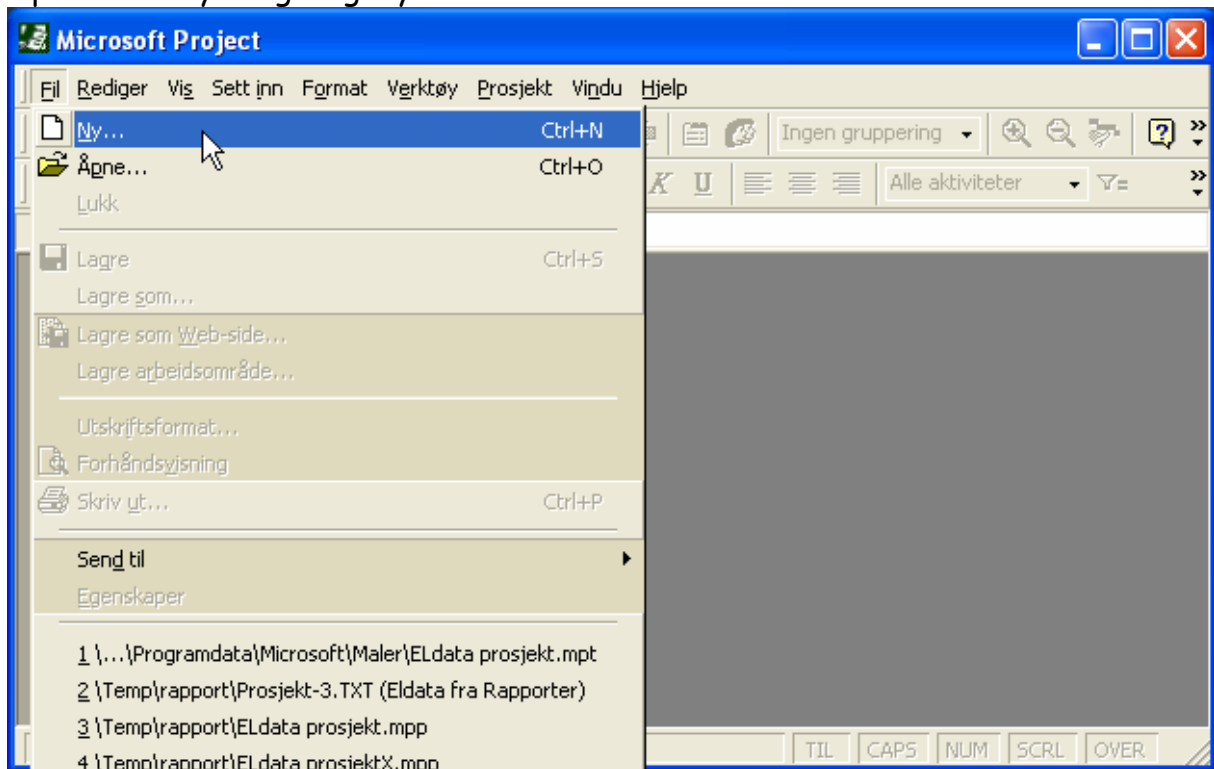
Microsoft Project

Fil Rediger Vis Sett inn Format Verktøy Prosjekt Vindu Hjelp

Ny... Ctrl+N
Åpne... Ctrl+O
Lukk
Lagre Ctrl+S
Lagre som...
Lagre som Web-side...
Lagre arbeidsområde...
Utskriftsformat...
Forhåndsvisning
Skriv ut... Ctrl+P
Send til
Egenskaper
1 \...\Programdata\Microsoft\Maler\ELdata prosjekt.mpt
2 \Temp\rapport\Prosjekt-3.TXT (Eldata fra Rapporter)
3 \Temp\rapport\ELdata prosjekt.mpp
4 \Temp\rapport\ELdata prosjektX.mpp

Ingen gruppering
K U
Alle aktiviteter

TIL CAPS NUM SCRL OVER